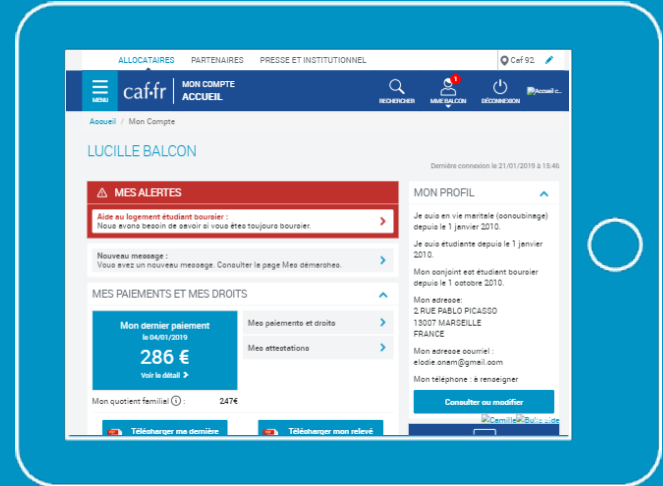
ALLOCATAIRES PARTENAIRES PRESSE ET INSTITUTIONNEL Caf 92

MENU caf·fr MON COMPTE ACCUEIL RECHERCHER 1 MME BALCON DÉCONNEXION Accueil c...

Accueil / Mon Compte

LUCILLE BALCON

Dernière connexion le 21/01/2019 à 15:45

MES ALERTES

Aide au logement étudiant boursier :
Nous avons besoin de savoir si vous êtes toujours boursier.

Nouveau message :
Vous avez un nouveau message. Consulter la page Mes démarches.

MES PAIEMENTS ET MES DROITS

Mon dernier paiement
le 04/01/2019
286 €
Voir le détail

Mes paiements et droits

Mes attestations

Mon quotient familial : 247€

Télécharger ma dernière

Télécharger mon relevé

MON PROFIL

Je suis en vie maritale (concubinage) depuis le 1 janvier 2010.

Je suis étudiante depuis le 1 janvier 2010.

Mon conjoint est étudiant boursier depuis le 1 octobre 2018.

Mon adresse:
2 RUE PABLO PICASSO
13007 MARSEILLE
FRANCE

Mon adresse courriel :
elodie.onam@gmail.com

Mon téléphone : à renseigner

Consulter ou modifier

Camille Bulle aide